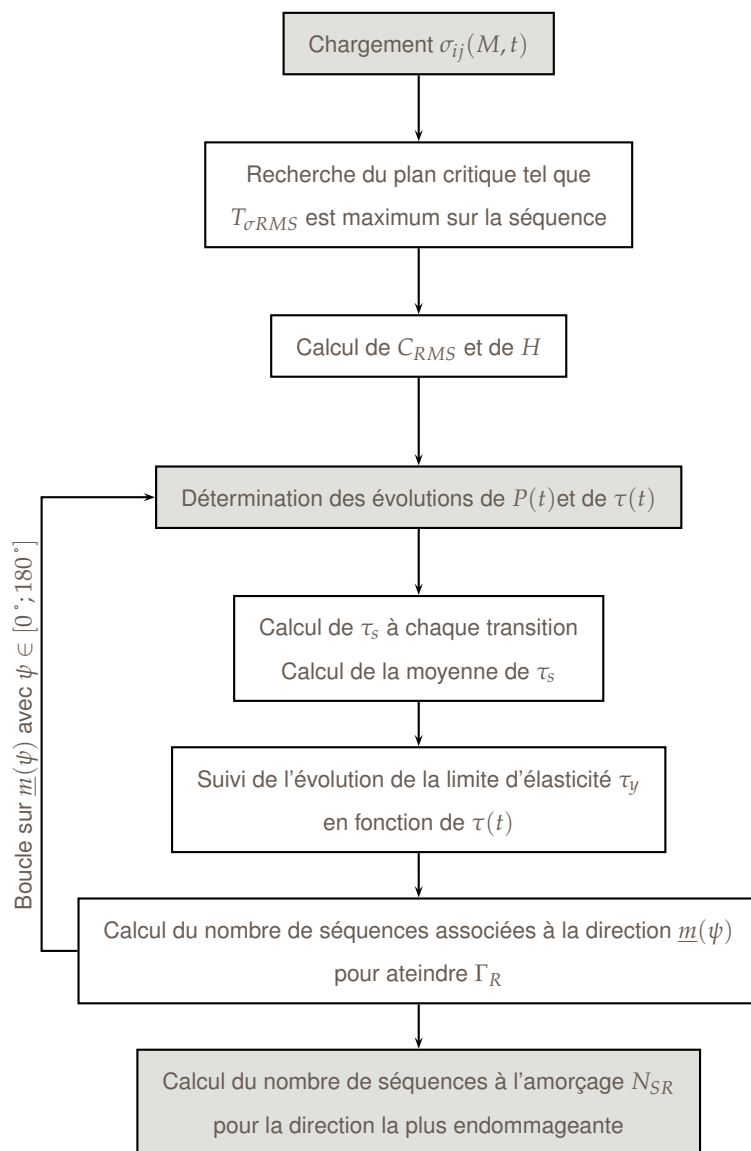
Chargement $\sigma_{ij}(M,t)$

Recherche du plan critique tel que $T_{\sigma RMS}$ est maximum sur la séquence

Calcul de $C_{RMS}$ et de $H$

Détermination des évolutions de $P(t)$et de $\tau(t)$

Calcul de $\tau_s$ à chaque transition
Calcul de la moyenne de $\tau_s$

Suivi de l'évolution de la limite d'élasticité $\tau_y$ en fonction de $\tau(t)$

Calcul du nombre de séquences associées à la direction $\underline{m}(\psi)$ pour ateindre $\Gamma_R$

Boucle sur $\underline{m}(\psi)$ avec $\psi \in [0^{\circ};180^{\circ}]$

Calcul du nombre de séquences à l'amorçage $N_{SR}$ pour la direction la plus endommageante